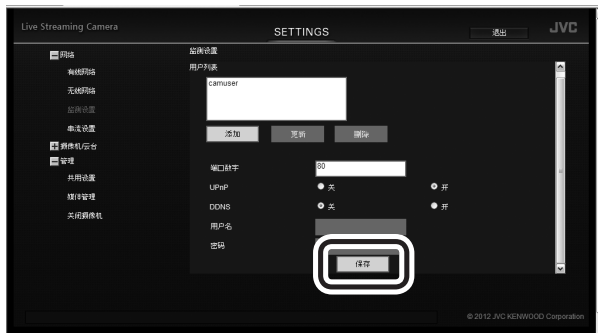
Live Streaming Camera

SETTINGS

退出

JVC

网络

有线网络

无线网络

监视设置

串流设置

摄像机/云台

管理

共用设置

维持管理

关闭摄像机

监视设置

用户列表

camuser

添加

更新

删除

端口数字

80

UPnP

关

开

DDNS

关

开

用户名

密码

保存

© 2012 JVC KENWOOD Corporation